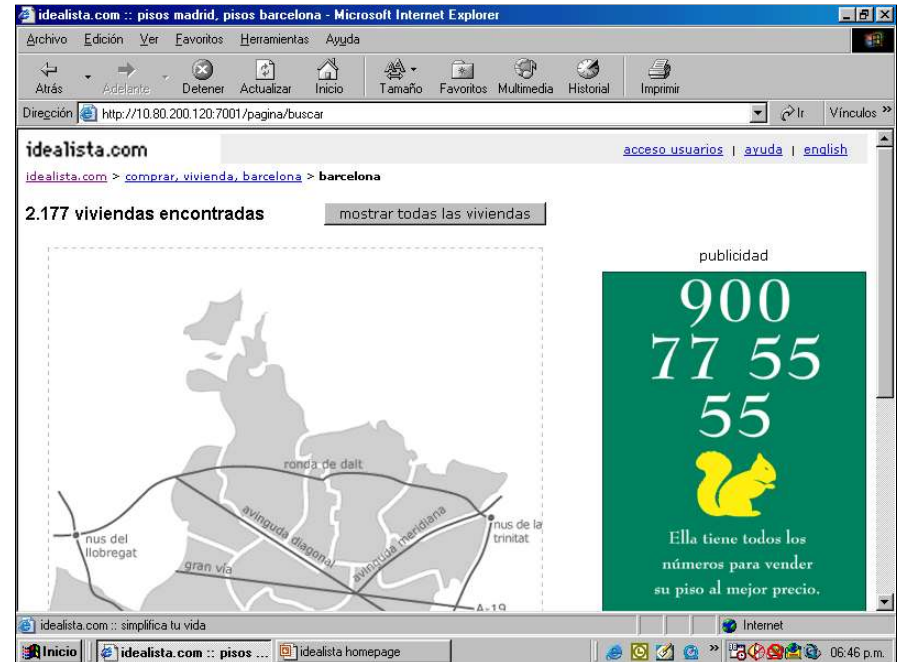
idealista.com :: pisos madrid, pisos barcelona - Microsoft Internet Explorer

Archivo Edición Ver Favoritos Herramientas Ayuda

Atrás Adelante Detener Actualizar Inicio Tamaño Favoritos Multimedia Historial Imprimir

Dirección http://10.80.200.120:7001/pagina/buscar Ir Vínculos »

idealista.com

acceso usuarios | ayuda | english

idealista.com > comprar, vivienda, barcelona > barcelona

2.177 viviendas encontradas

mostrar todas las viviendas

ronda de dalt

nus del llobregat

avinguda diagonal

avinguda meridiana

nus de la trinitat

gran via

A-19

publicidad

900 77 55 55

Ella tiene todos los números para vender su piso al mejor precio.

idealista.com :: simplifica tu vida

Internet

Inicio idealista.com :: pisos ... idealista homepage

06:46 p.m.